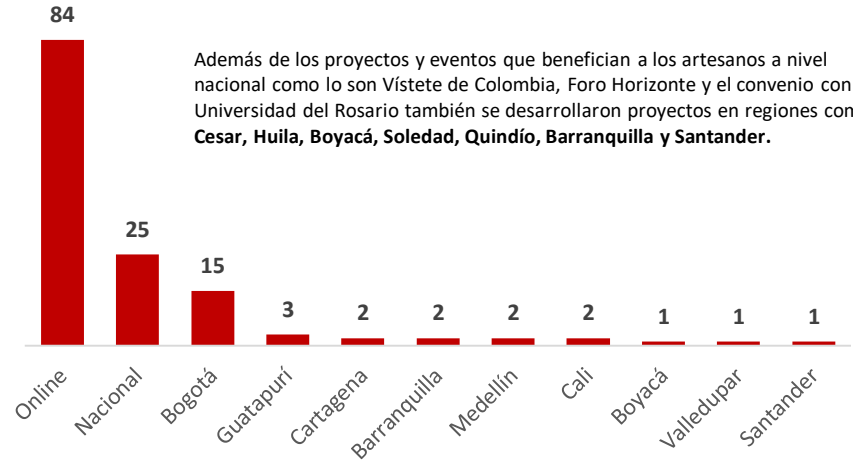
84

Además de los proyectos y eventos que benefician a los artesanos a nivel nacional como lo son Vístete de Colombia, Foro Horizonte y el convenio con Universidad del Rosario también se desarrollaron proyectos en regiones con **Cesar, Huila, Boyacá, Soledad, Quindío, Barranquilla y Santander.**

25

15

3

2

2

2

2

1

1

1

Online

Nacional

Bogotá

Guatapurí

Cartagena

Barranquilla

Medellín

Cali

Boyacá

Valledupar

Santander